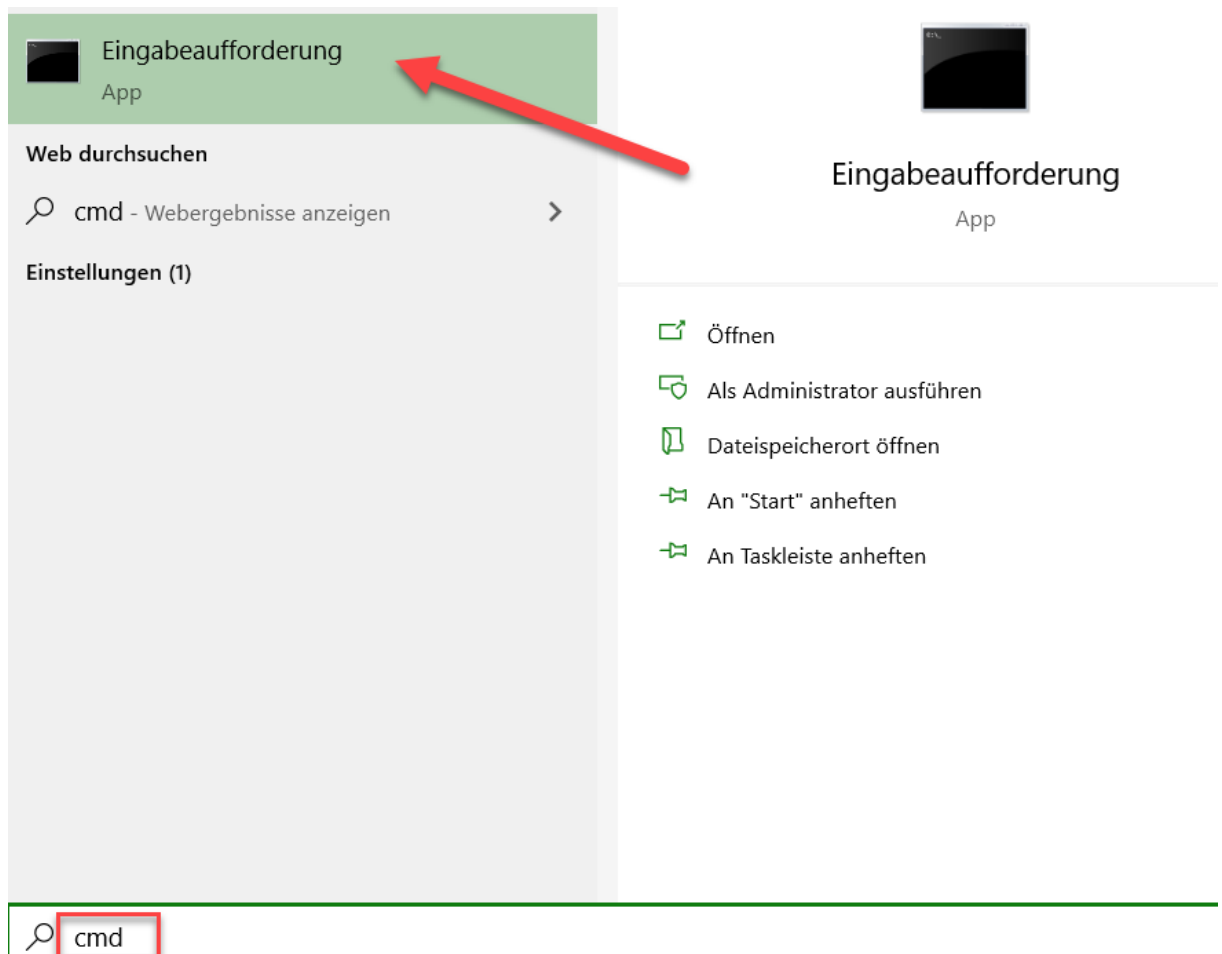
Eingabeaufforderung
App

Web durchsuchen

cmd - Webergebnisse anzeigen

Einstellungen (1)

Eingabeaufforderung
App

Öffnen

Als Administrator ausführen

Dateispeicherort öffnen

An "Start" anheften

An Taskleiste anheften

cmd